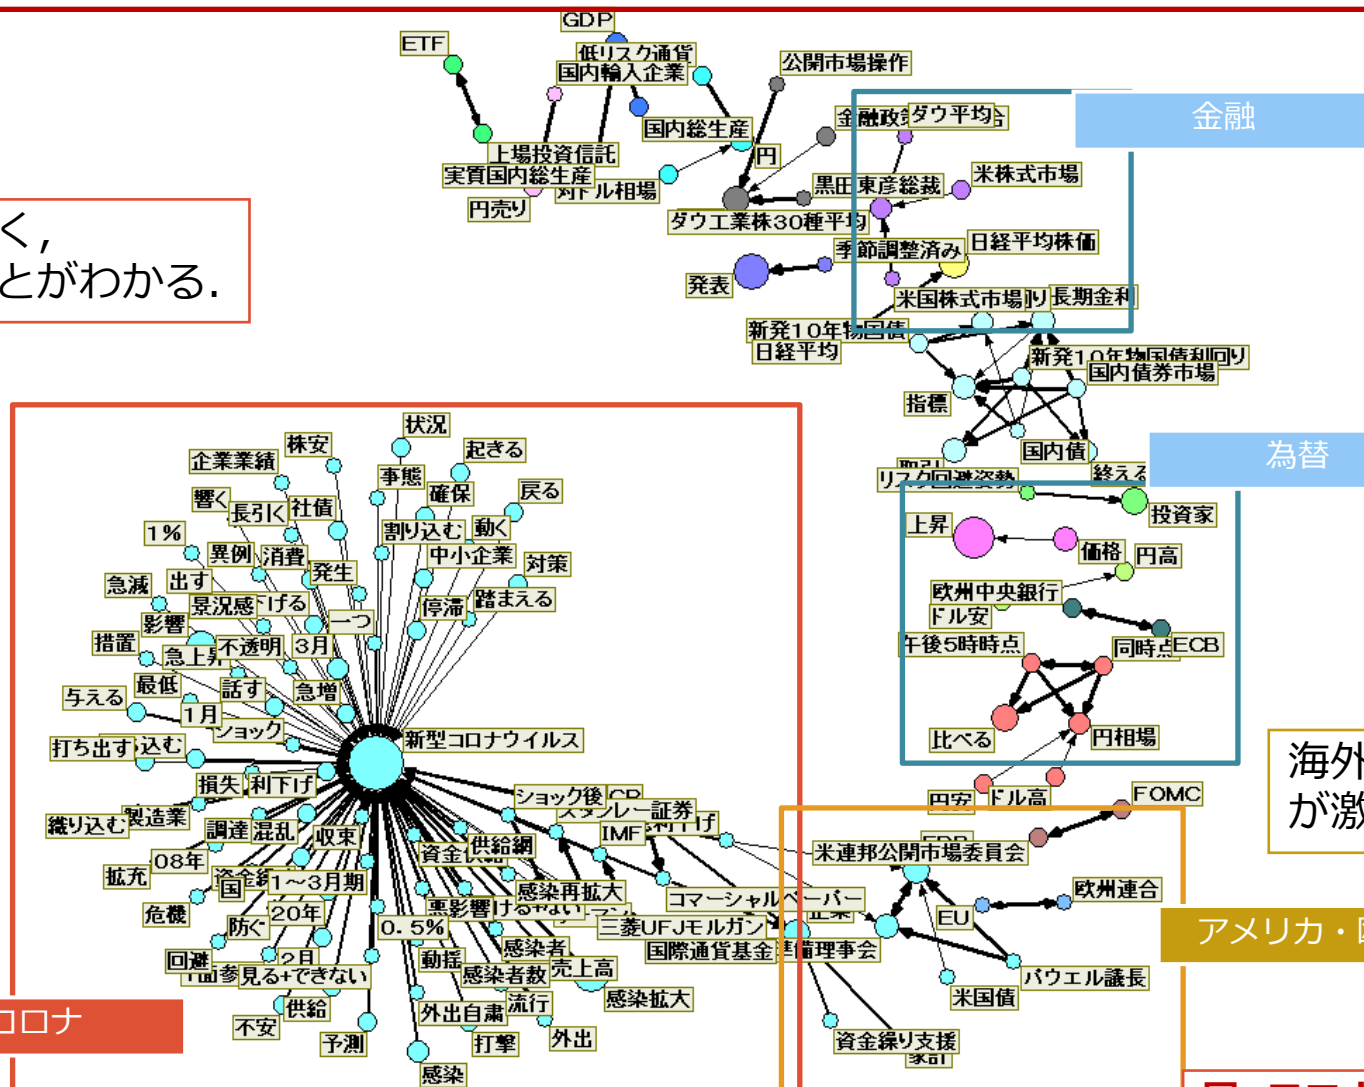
く,
とがわかる.

金融

為替

コロナ

アメリカ・

海外
が激

GDP
ETF
低リスク通貨
国内輸入企業
公開市場操作
国内総生産
上場投資信託
実質国内総生産
ドル相場
円売り
円
金融政策
ダウ平均
米株式市場
黒田東彦総裁
ダウ工業株30種平均
季節調整済み
日経平均株価
発表
米国株式市場
長期金利
新発10年物国債
日経平均
新発10年物国債利回り
国内債券市場
指標
国内債
リスク回避姿勢
終える
投資家
上昇
価格
円高
欧州中央銀行
ドル安
午後5時時点
同時点
ECB
比べる
円相場
円安
ドル高
FOMC
米連邦公開市場委員会
欧州連合
EU
パウエル議長
米国債
資金繰り支援
家計
状況
株安
起きる
企業業績
事態
確保
戻る
響く
長引く
社債
割り込む
動く
1%
異例
消費
中小企業
対策
急減
出す
発生
景況感
停滞
踏まえる
影響
一つ
措置
不透明
3月
急上昇
最低
話す
急増
与える
1月
ショック
新型コロナウイルス
打ち出す
込む
損失
利下げ
織り込む
製造業
調達
混乱
収束
ショック後
スタンレー証券
IMF
利下げ
資金供給
供給網
08年
拡充
1~3月期
感染再拡大
コマーシャルペーパー
危機
20年
悪影響
防ぐ
0.5%
三菱UFJモルガン
国際通貨基金
理事会
回避
2月
見る+できない
動揺
感染者
売上高
感染者数
感染拡大
供給
不安
外出自粛
流行
予測
打撃
外出
感染